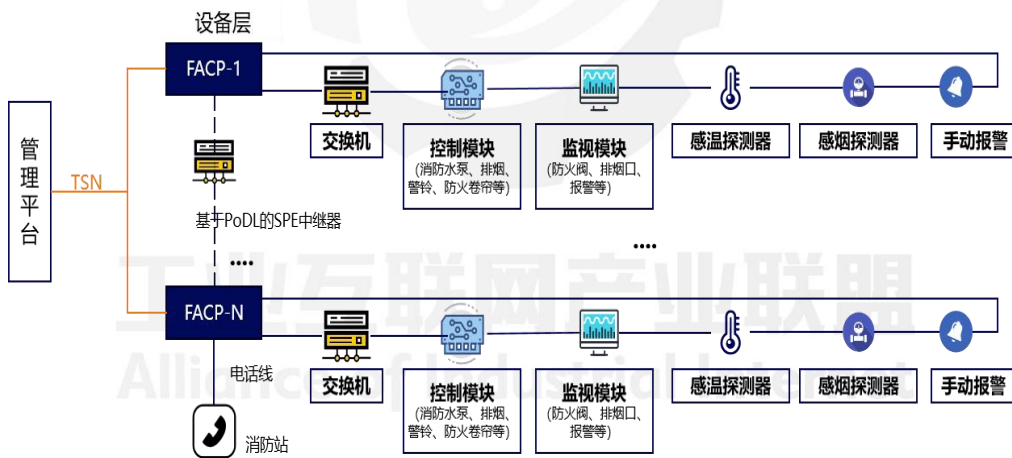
设备层

管理平台

TSN

FACP-1

交换机

控制模块
(消防水泵、排烟、警铃、防火卷帘等)

监视模块
(防火阀、排烟口、报警等)

感温探测器

感烟探测器

手动报警

基于PoDL的SPE中继器

....

....

FACP-N

交换机

控制模块
(消防水泵、排烟、警铃、防火卷帘等)

监视模块
(防火阀、排烟口、报警等)

感温探测器

感烟探测器

手动报警

电话线

消防站

工业互联网产业联盟
Alliance of Industrial Internet